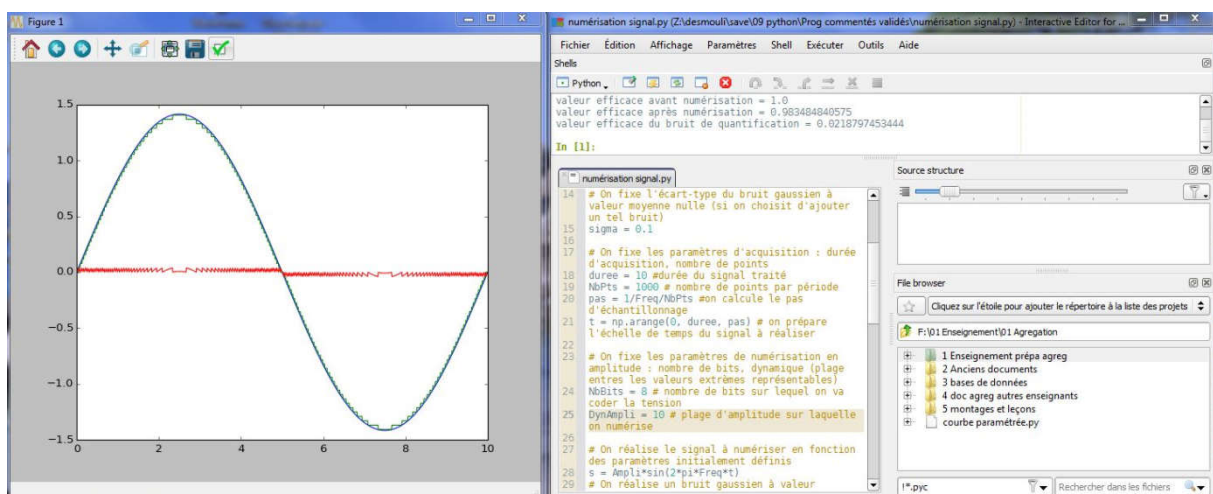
Figure 1

1.5
1.0
0.5
0.0
−0.5
−1.0
−1.5
0 2 4 6 8 10

numérisation signal.py (Z:\desmouli\save\09 python\Prog commentés validés\numérisation signal.py) - Interactive Editor for ...

Fichier Édition Affichage Paramètres Shell Exécuter Outils Aide

Shells

Python

valeur efficace avant numérisation = 1.0
valeur efficace après numérisation = 0.983484840575
valeur efficace du bruit de quantification = 0.0218797453444

In [1]:

numérisation signal.py

14 # On fixe l'écart-type du bruit gaussien à valeur moyenne nulle (si on choisit d'ajouter un tel bruit)
15 sigma = 0.1
16
17 # On fixe les paramètres d'acquisition : durée d'acquisition, nombre de points
18 duree = 10 #durée du signal traité
19 NbPts = 1000 # nombre de points par période
20 pas = 1/Freq/NbPts #on calcule le pas d'échantillonnage
21 t = np.arange(0, duree, pas) # on prépare l'échelle de temps du signal à réaliser
22
23 # On fixe les paramètres de numérisation en amplitude : nombre de bits, dynamique (plage entres les valeurs extrèmes représentables)
24 NbBits = 8 # nombre de bits sur lequel on va coder la tension
25 DynAmpli = 10 # plage d'amplitude sur laquelle on numérise
26
27 # On réalise le signal à numériser en fonction des paramètres initialement définis
28 s = Ampli*sin(2*pi*Freq*t)
29 # On réalise un bruit gaussien à valeur

Source structure

File browser

Cliquez sur l'étoile pour ajouter le répertoire à la liste des projets

F:\01 Enseignement\01 Agregation

1 Enseignement prépa agreg
2 Anciens documents
3 bases de données
4 doc agreg autres enseignants
5 montages et leçons
courbe paramétrée.py

!*.pyc

Rechercher dans les fichiers